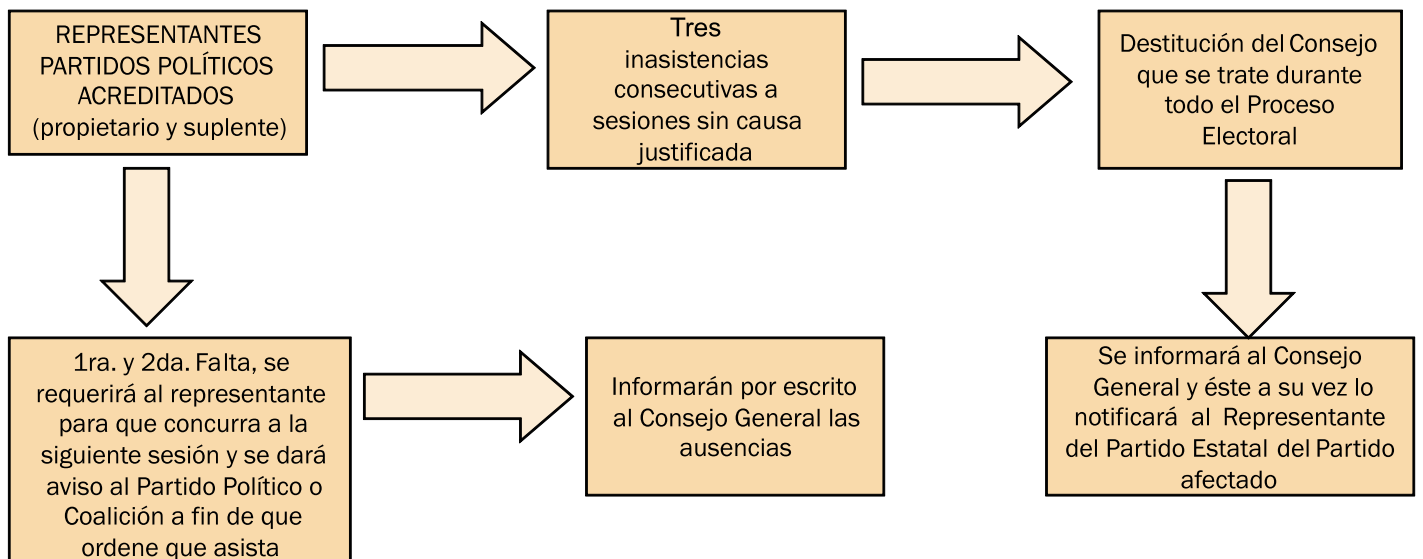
REPRESENTANTES PARTIDOS POLÍTICOS ACREDITADOS (propietario y suplente)

Tres inasistencias consecutivas a sesiones sin causa justificada

Destitución del Consejo que se trate durante todo el Proceso Electoral

1ra. y 2da. Falta, se requerirá al representante para que concurra a la siguiente sesión y se dará aviso al Partido Político o Coalición a fin de que ordene que asista

Informarán por escrito al Consejo General las ausencias

Se informará al Consejo General y éste a su vez lo notificará al Representante del Partido Estatal del Partido afectado